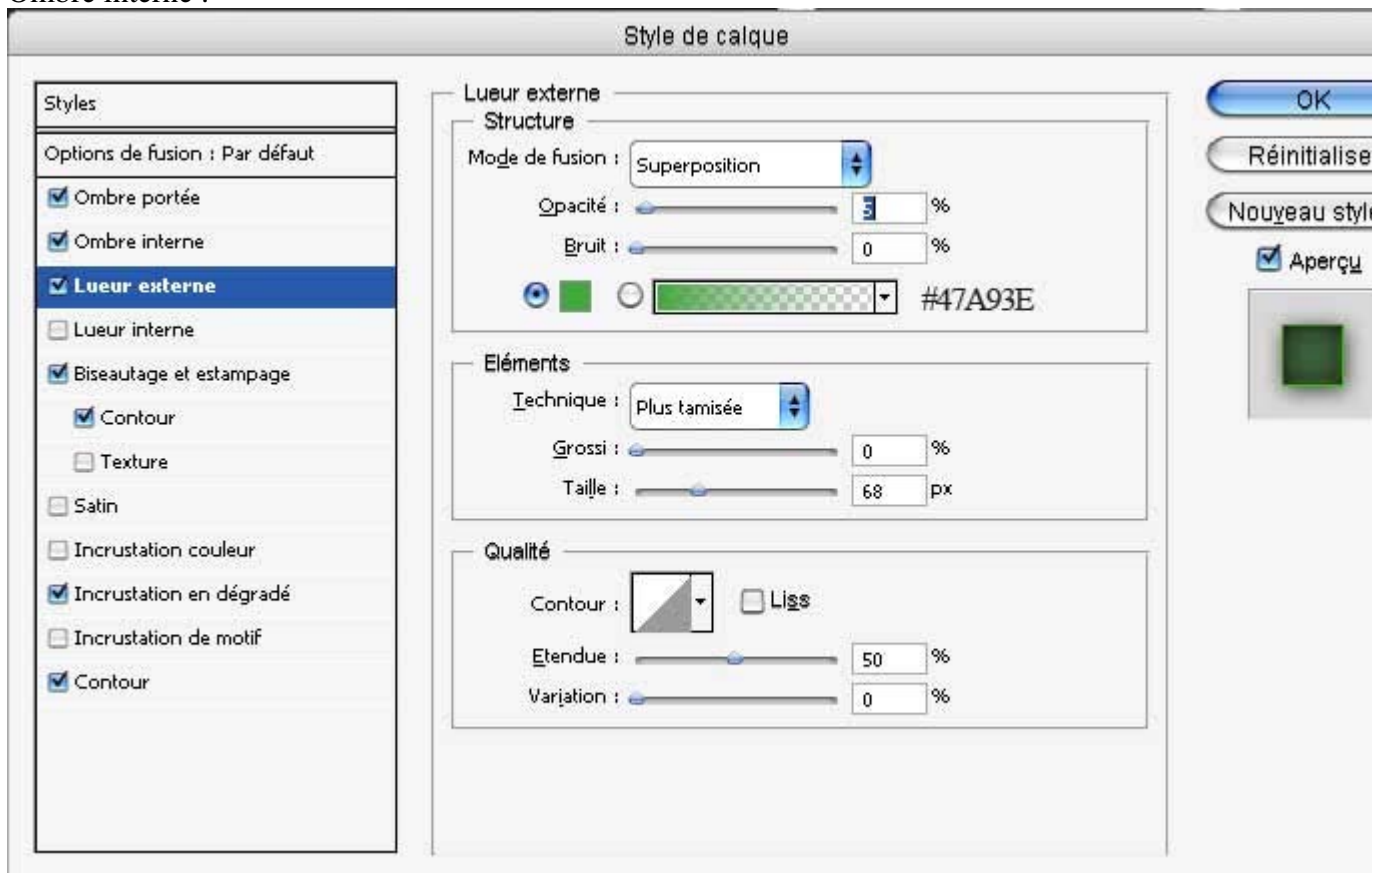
Ombre interne :

Style de calque

Styles
Options de fusion : Par défaut
Ombre portée
Ombre interne
Lueur externe
Lueur interne
Biseautage et estampage
Contour
Texture
Satin
Incrustation couleur
Incrustation en dégradé
Incrustation de motif
Contour

Lueur externe
Structure
Mode de fusion : Superposition
Opacité : 5 %
Bruit : 0 %
#47A93E

Eléments
Technique : Plus tamisée
Grossi : 0 %
Taille : 68 px

Qualité
Contour :
Liss
Etendue : 50 %
Variation : 0 %

OK
Réinitialise
Nouveau styl
Aperçu